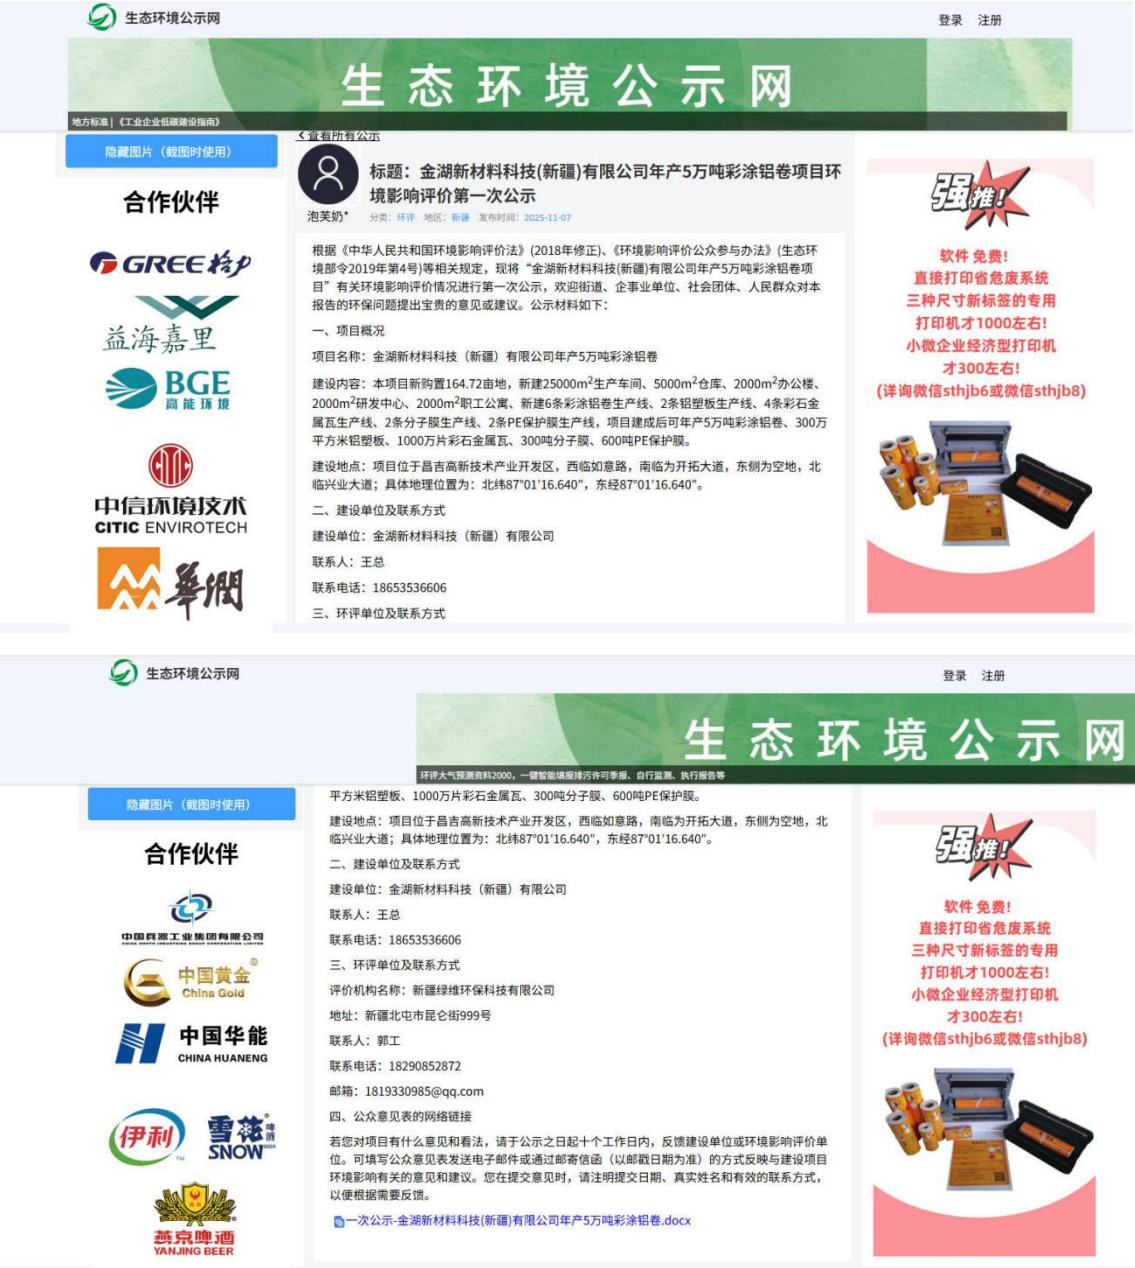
生态环境公示网

登录 注册

生 态 环 境 公 示 网

地方标准 | 《工业企业低碳建设指南》

隐藏图片（截图时使用）

合作伙伴

GREE 格力

益海嘉里

BGE 高能环境

中信环境技术 CITIC ENVIROTECH

华润

< 查看所有公示

标题：金湖新材料科技(新疆)有限公司年产5万吨彩涂铝卷项目环境影响评价第一次公示

泡芙奶*

分类：环评 地区：新疆 发布时间：2025-11-07

根据《中华人民共和国环境影响评价法》(2018年修正)、《环境影响评价公众参与办法》(生态环境部令2019年第4号)等相关规定，现将“金湖新材料科技(新疆)有限公司年产5万吨彩涂铝卷项目”有关环境影响评价情况进行第一次公示，欢迎街道、企事业单位、社会团体、人民群众对本报告的环保问题提出宝贵的意见或建议。公示材料如下：

一、项目概况

项目名称：金湖新材料科技（新疆）有限公司年产5万吨彩涂铝卷

建设内容：本项目新购置164.72亩地，新建25000m$^2$生产车间、5000m$^2$仓库、2000m$^2$办公楼、2000m$^2$研发中心、2000m$^2$职工公寓、新建6条彩涂铝卷生产线、2条铝塑板生产线、4条彩石金属瓦生产线、2条分子膜生产线、2条PE保护膜生产线，项目建成后可年产5万吨彩涂铝卷、300万平方米铝塑板、1000万片彩石金属瓦、300吨分子膜、600吨PE保护膜。

建设地点：项目位于昌吉高新技术产业开发区，西临如意路，南临为开拓大道，东侧为空地，北临兴业大道；具体地理位置为：北纬87°01′16.640″，东经87°01′16.640″。

二、建设单位及联系方式

建设单位：金湖新材料科技（新疆）有限公司

联系人：王总

联系电话：18653536606

三、环评单位及联系方式

强推!

软件免费!
直接打印省危废系统
三种尺寸新标签的专用
打印机才1000左右!
小微企业经济型打印机
才300左右!
(详询微信sthjb6或微信sthjb8)

生态环境公示网

登录 注册

生 态 环 境 公 示 网

环评大气预测资料2000，一键智能填报排污许可季报、自行监测、执行报告等

隐藏图片（截图时使用）

合作伙伴

中国兵器工业集团有限公司

中国黄金 China Gold

中国华能 CHINA HUANENG

伊利

雪花啤酒 SNOW

燕京啤酒 YANJING BEER

平方米铝塑板、1000万片彩石金属瓦、300吨分子膜、600吨PE保护膜。

建设地点：项目位于昌吉高新技术产业开发区，西临如意路，南临为开拓大道，东侧为空地，北临兴业大道；具体地理位置为：北纬87°01′16.640″，东经87°01′16.640″。

二、建设单位及联系方式

建设单位：金湖新材料科技（新疆）有限公司

联系人：王总

联系电话：18653536606

三、环评单位及联系方式

评价机构名称：新疆绿维环保科技有限公司

地址：新疆北屯市昆仑街999号

联系人：郭工

联系电话：18290852872

邮箱：1819330985@qq.com

四、公众意见表的网络链接

若您对项目有什么意见和看法，请于公示之日起十个工作日内，反馈建设单位或环境影响评价单位。可填写公众意见表发送电子邮件或通过邮寄信函（以邮戳日期为准）的方式反映与建设项目环境影响有关的意见和建议。您在提交意见时，请注明提交日期、真实姓名和有效的联系方式，以便根据需要反馈。

一次公示-金湖新材料科技(新疆)有限公司年产5万吨彩涂铝卷.docx

强推!

软件免费!
直接打印省危废系统
三种尺寸新标签的专用
打印机才1000左右!
小微企业经济型打印机
才300左右!
(详询微信sthjb6或微信sthjb8)